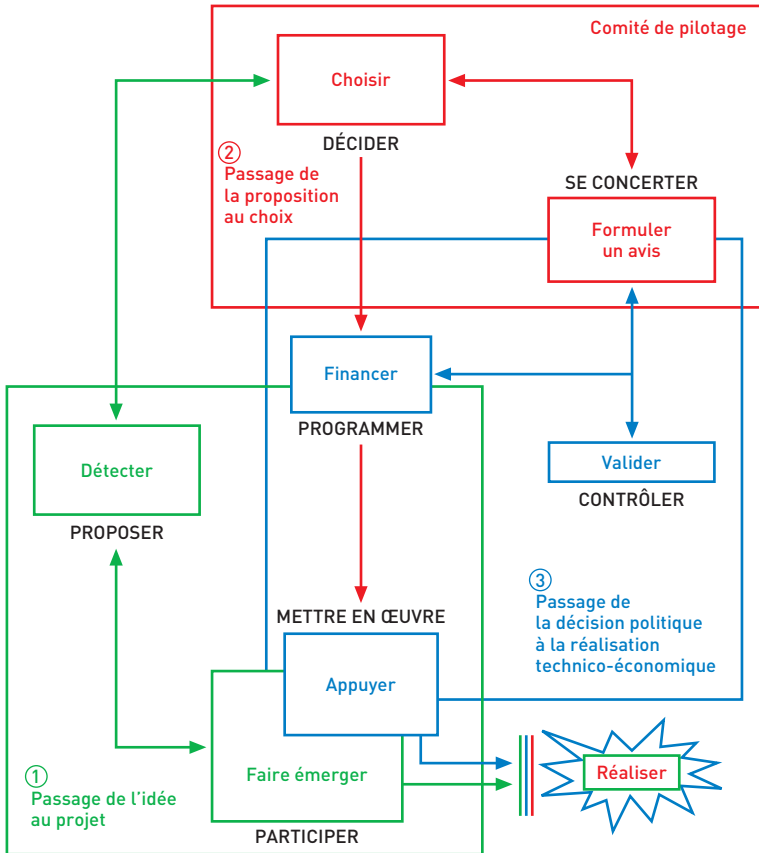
Comité de pilotage

Choisir

DÉCIDER

② Passage de la proposition au choix

SE CONCERTER

Formuler un avis

Financer

PROGRAMMER

Détecter

PROPOSER

Valider

CONTRÔLER

③ Passage de la décision politique à la réalisation technico-économique

METTRE EN ŒUVRE

Appuyer

Faire émerger

Réaliser

① Passage de l'idée au projet

PARTICIPER